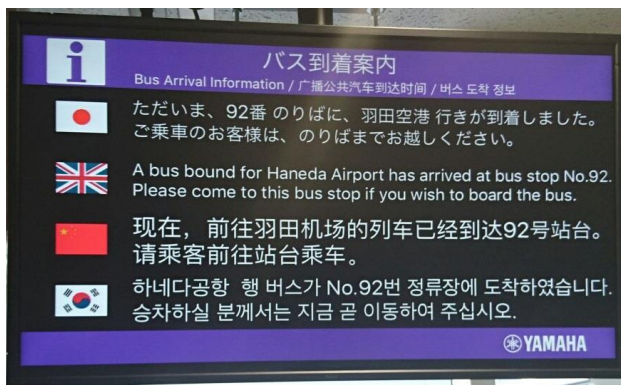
i

バス到着案内

Bus Arrival Information / 广播公共汽车到达时间 / 버스 도착 정보

ただいま、92番 のりばに、羽田空港 行きが到着しました。ご乗車のお客様は、のりばまでお越しください。

A bus bound for Haneda Airport has arrived at bus stop No.92. Please come to this bus stop if you wish to board the bus.

现在，前往羽田机场的列车已经到达92号站台。请乘客前往站台乘车。

하네다공항 행 버스가 No.92번 정류장에 도착하였습니다. 승차하실 분께서는 지금 곧 이동하여 주십시오.

YAMAHA